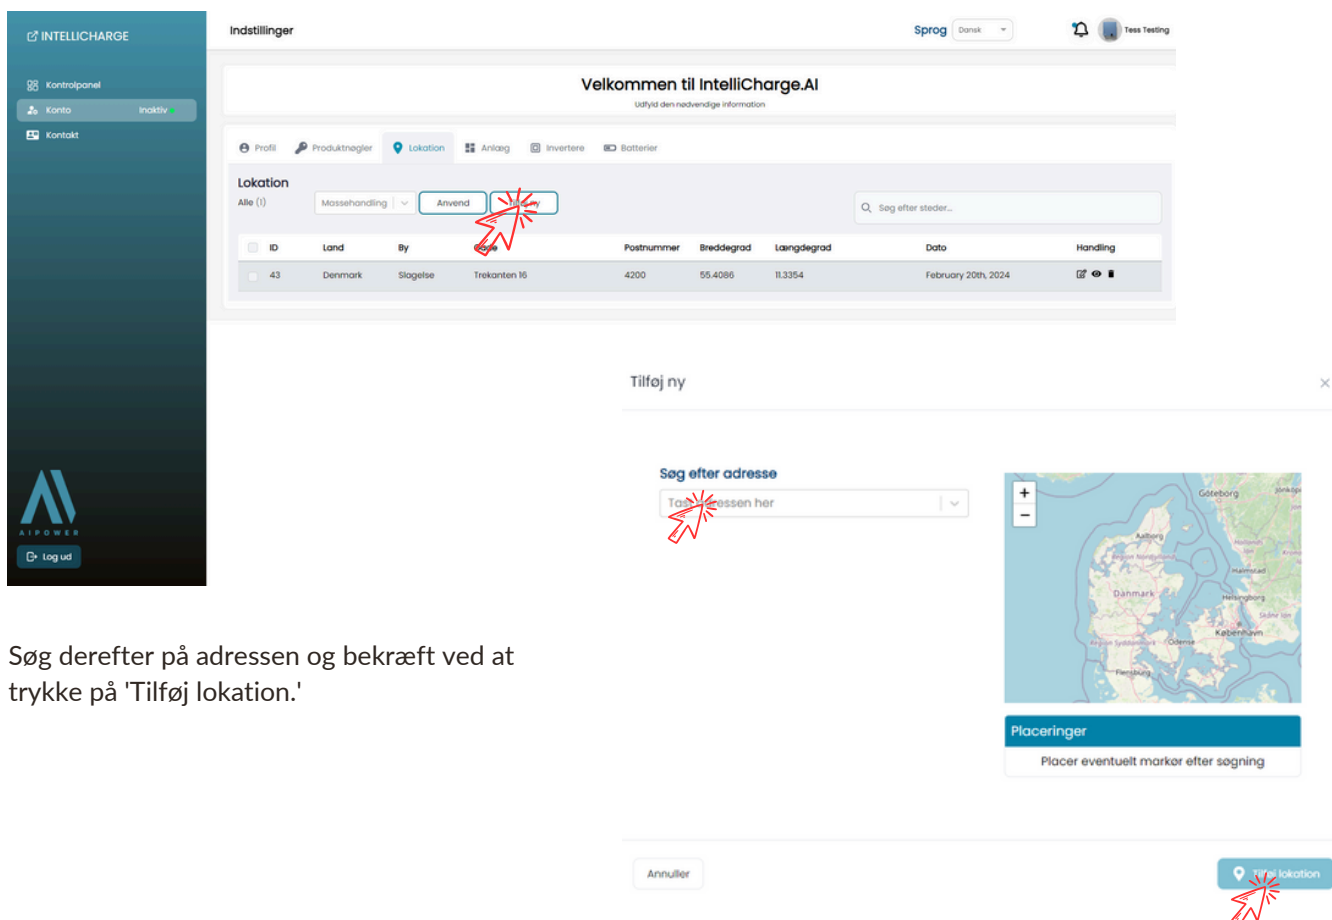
INTELLICHARGE

Kontrolpanel

Konto Inaktiv

Kontakt

AIPOWER

Log ud

Indstillinger

Sprog Dansk

Tess Testing

Velkommen til IntelliCharge.AI

Udfyld den nødvendige information

Profil Produktnøgler Lokation Anlæg Invertere Batterier

Lokation

Alle (1)

Massehandling Anvend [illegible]

Søg efter steder...

| ID | Land | By | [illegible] | Postnummer | Breddegrad | Længdegrad | Dato | Handling |
|---|---|---|---|---|---|---|---|---|
| 43 | Denmark | Slagelse | Trekanten 16 | 4200 | 55.4086 | 11.3354 | February 20th, 2024 | |

Tilføj ny

×

Søg efter adresse

Tas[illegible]essen her

+
−

Göteborg
Jönköping
Aalborg
Danmark
Halmstad
Helsingborg
København
Odense
Flensburg

Placeringer

Placer eventuelt markør efter søgning

Annuller

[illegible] lokation

Søg derefter på adressen og bekræft ved at trykke på 'Tilføj lokation.'